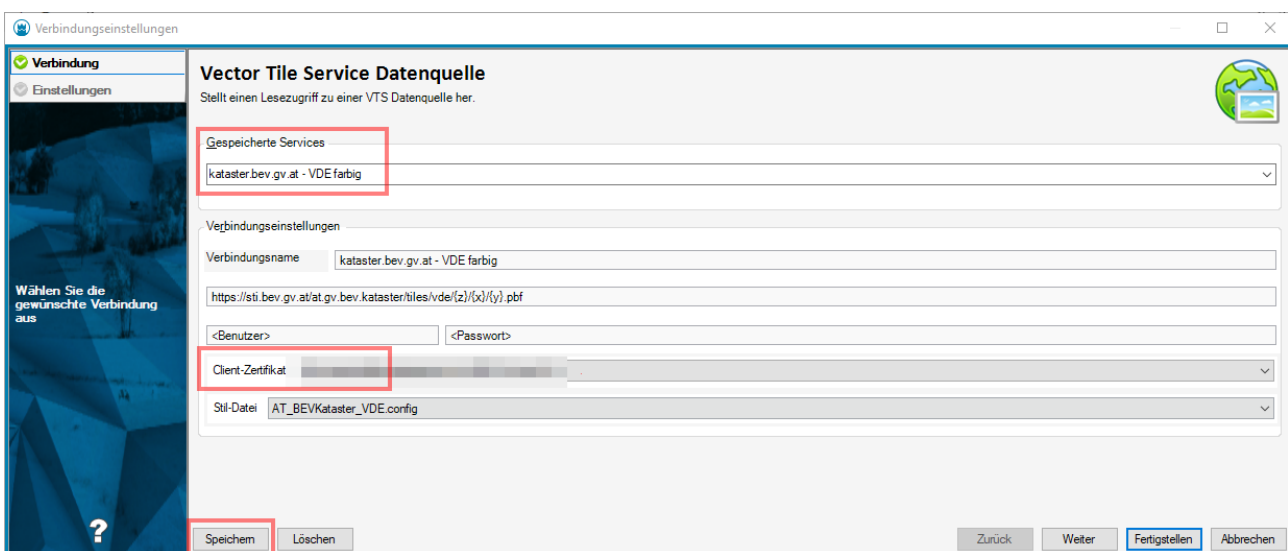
Verbindungseinstellungen

Verbindung
Einstellungen

Wählen Sie die gewünschte Verbindung aus

?

Vector Tile Service Datenquelle
Stellt einen Lesezugriff zu einer VTS Datenquelle her.

Gespeicherte Services
kataster.bev.gv.at - VDE farbig

Verbindungseinstellungen
Verbindungsname
kataster.bev.gv.at - VDE farbig
https://sti.bev.gv.at/at.gv.bev.kataster/tiles/vde/{z}/{x}/{y}.pbf
<Benutzer>
<Passwort>
Client-Zertifikat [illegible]
Stil-Datei
AT_BEVKataster_VDE.config

Speichern
Löschen
Zurück
Weiter
Fertigstellen
Abbrechen